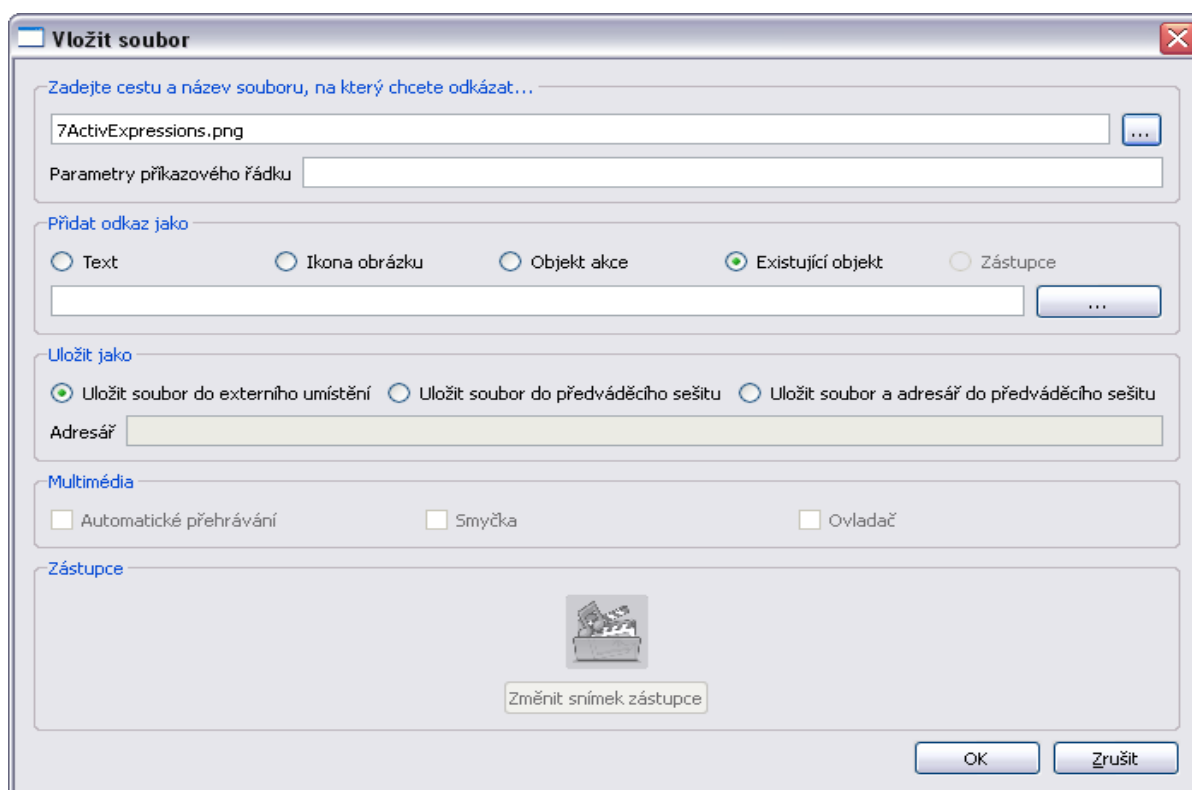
Vložit soubor

Zadejte cestu a název souboru, na který chcete odkázat...

7ActivExpressions.png

...

Parametry příkazového řádku

Přidat odkaz jako

Text

Ikona obrázku

Objekt akce

Existující objekt

Zástupce

...

Uložit jako

Uložit soubor do externího umístění

Uložit soubor do předváděcího sešitu

Uložit soubor a adresář do předváděcího sešitu

Adresář

Multimédia

Automatické přehrávání

Smyčka

Ovladač

Zástupce

Změnit snímek zástupce

OK

Zrušit